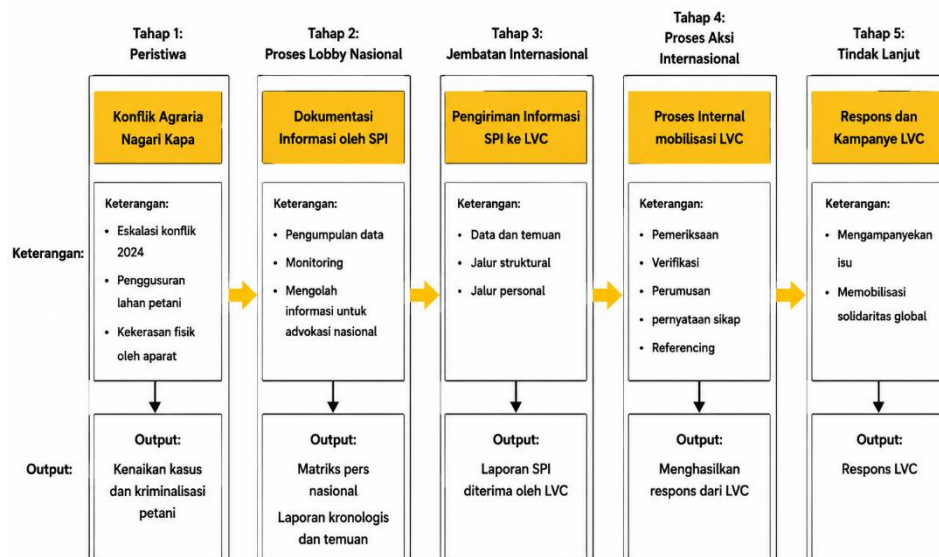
Tahap 1:
Peristiwa

Konflik Agraria Nagari Kapa

Keterangan:
• Eskalasi konflik 2024
• Penggusuran lahan petani
• Kekerasan fisik oleh aparat

Output:
Kenaikan kasus dan kriminalisasi petani

Tahap 2:
Proses Lobby Nasional

Dokumentasi Informasi oleh SPI

Keterangan:
• Pengumpulan data
• Monitoring
• Mengolah informasi untuk advokasi nasional

Output:
Matriks pers nasional
Laporan kronologis dan temuan

Tahap 3:
Jembatan Internasional

Pengiriman Informasi SPI ke LVC

Keterangan:
• Data dan temuan
• Jalur struktural
• Jalur personal

Output:
Laporan SPI diterima oleh LVC

Tahap 4:
Proses Aksi Internasional

Proses Internal mobilisasi LVC

Keterangan:
• Pemeriksaan
• Verifikasi
• Perumusan
• pernyataan sikap
• Referencing

Output:
Menghasilkan respons dari LVC

Tahap 5:
Tindak Lanjut

Respons dan Kampanye LVC

Keterangan:
• Mengampanyekan isu
• Memobilisasi solidaritas global

Output:
Respons LVC

Keterangan:

Output: